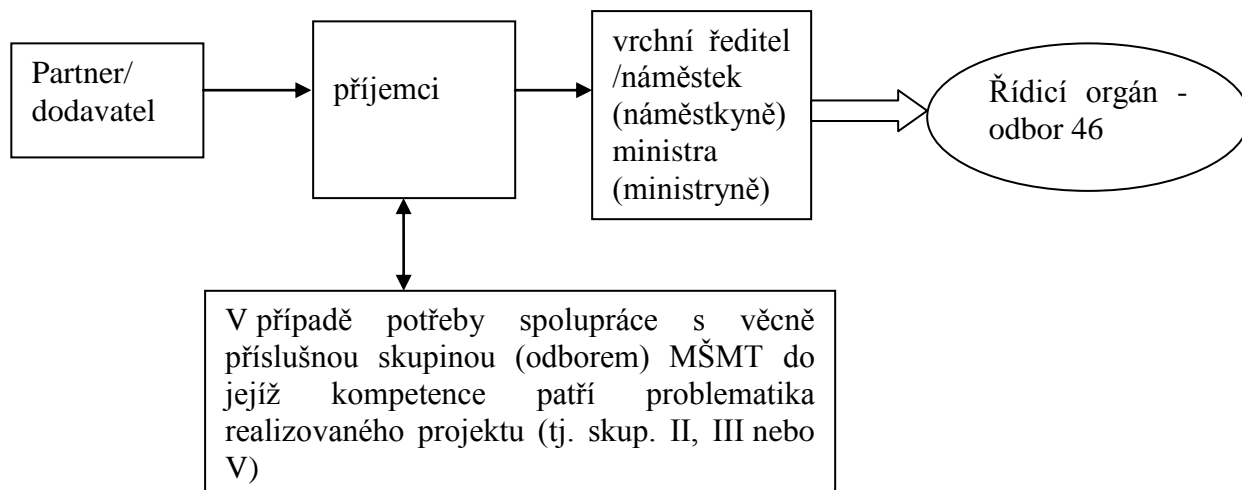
Partner/ dodavatel

příjemci

vrchní ředitel /náměstek (náměstkyně) ministra (ministryně)

Řídicí orgán - odbor 46

V případě potřeby spolupráce s věcně příslušnou skupinou (odborem) MŠMT do jejíž kompetence patří problematika realizovaného projektu (tj. skup. II, III nebo V)